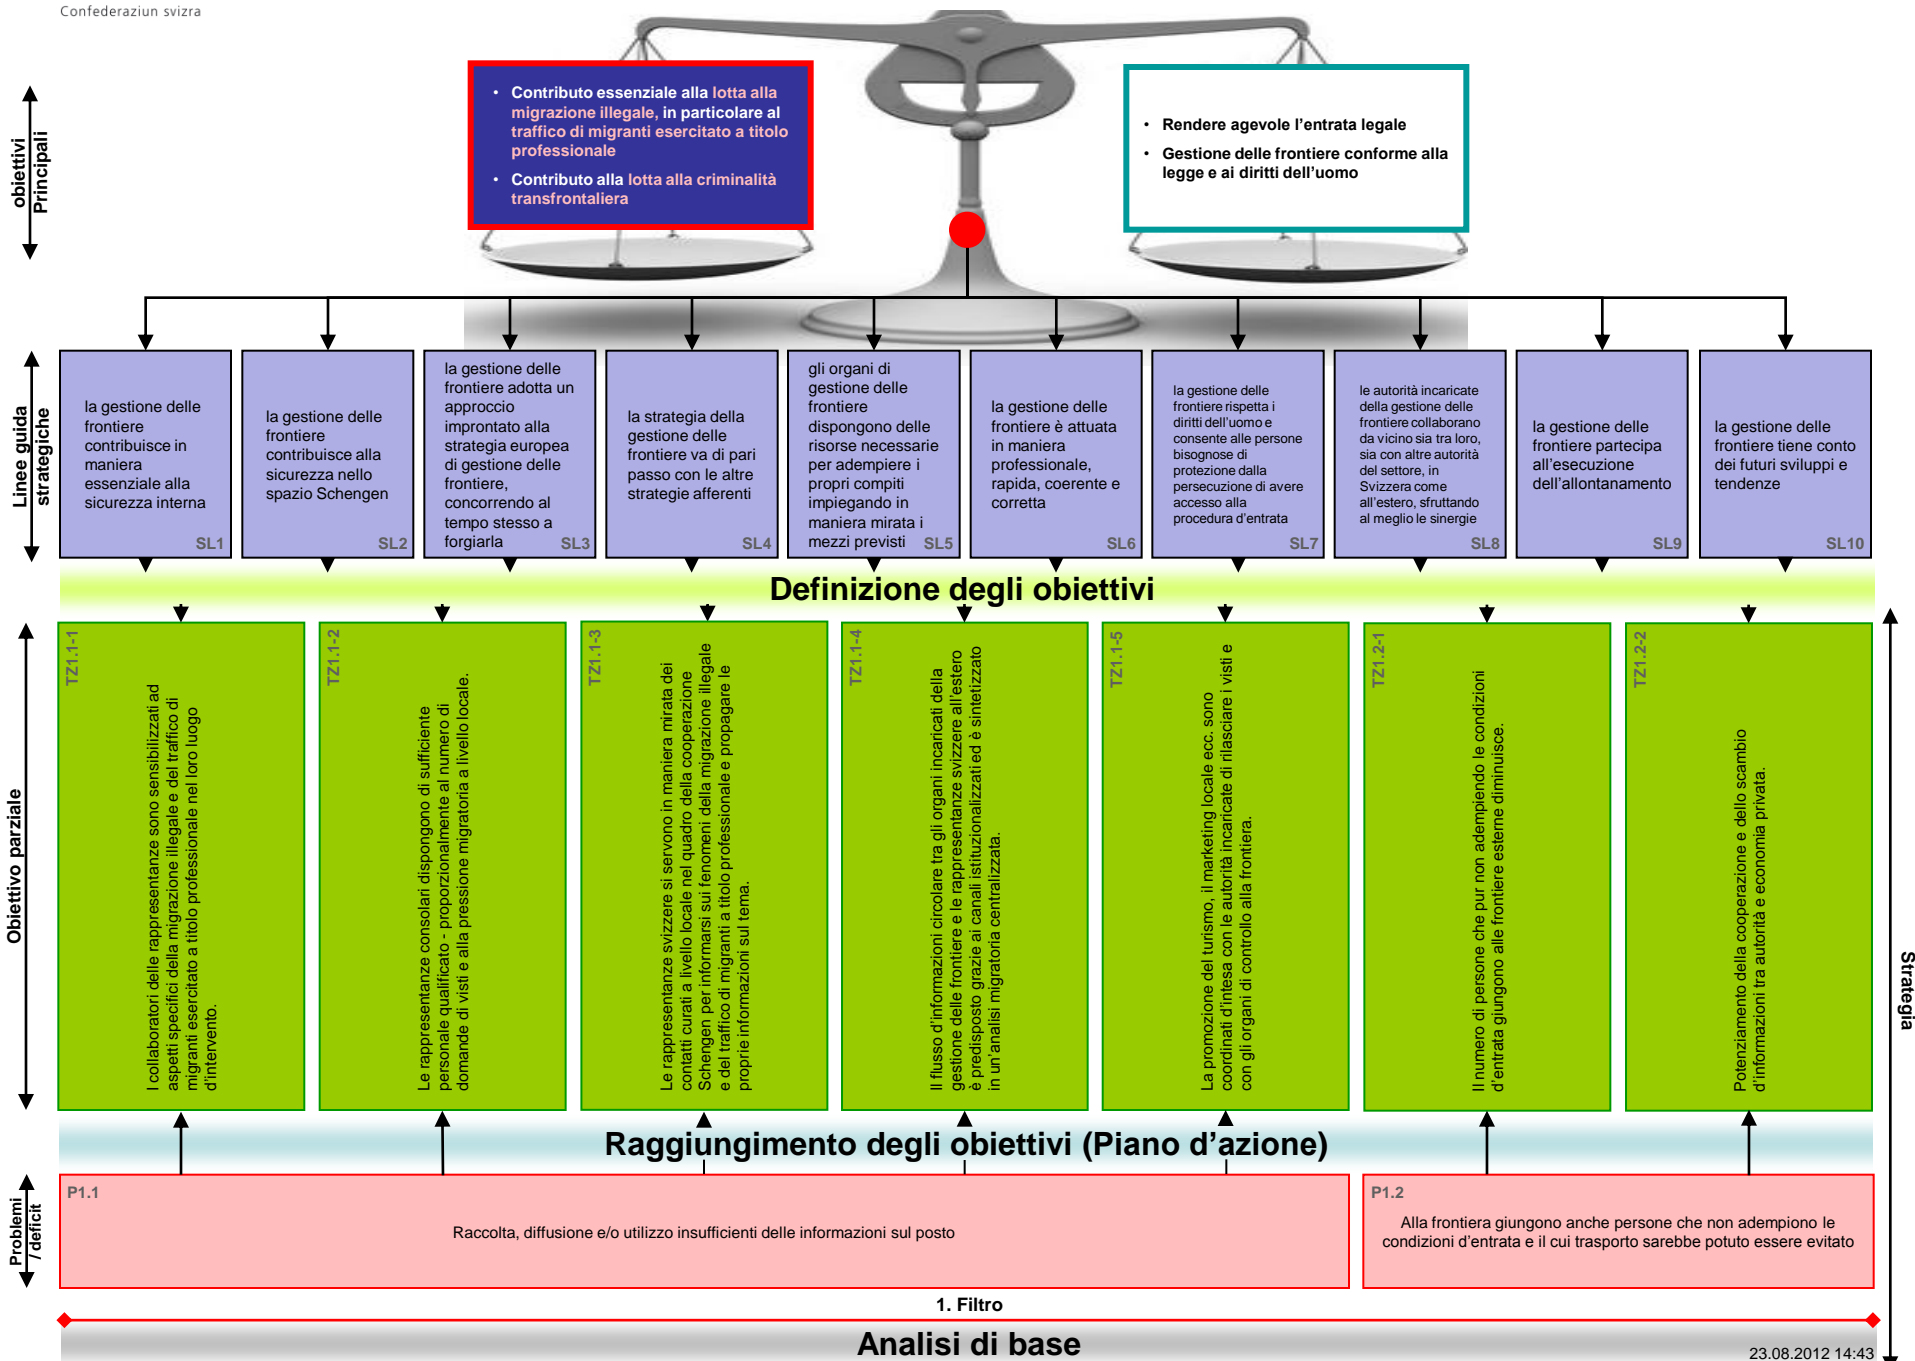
Confederaziun svizra

obiettivi Principali

• Contributo essenziale alla lotta alla migrazione illegale, in particolare al traffico di migranti esercitato a titolo professionale
• Contributo alla lotta alla criminalità transfrontaliera

• Rendere agevole l'entrata legale
• Gestione delle frontiere conforme alla legge e ai diritti dell'uomo

Linee guida strategiche

la gestione delle frontiere contribuisce in maniera essenziale alla sicurezza interna SL1

la gestione delle frontiere contribuisce alla sicurezza nello spazio Schengen SL2

la gestione delle frontiere adotta un approccio improntato alla strategia europea di gestione delle frontiere, concorrendo al tempo stesso a forgiarla SL3

la strategia della gestione delle frontiere va di pari passo con le altre strategie afferenti SL4

gli organi di gestione delle frontiere dispongono delle risorse necessarie per adempiere i propri compiti impiegando in maniera mirata i mezzi previsti SL5

la gestione delle frontiere è attuata in maniera professionale, rapida, coerente e corretta SL6

la gestione delle frontiere rispetta i diritti dell'uomo e consente alle persone bisognose di protezione dalla persecuzione di avere accesso alla procedura d'entrata SL7

le autorità incaricate della gestione delle frontiere collaborano da vicino sia tra loro, sia con altre autorità del settore, in Svizzera come all'estero, sfruttando al meglio le sinergie SL8

la gestione delle frontiere partecipa all'esecuzione dell'allontanamento SL9

la gestione delle frontiere tiene conto dei futuri sviluppi e tendenze SL10

Definizione degli obiettivi

Obiettivo parziale

TZ1.1-1 I collaboratori delle rappresentanze sono sensibilizzati ad aspetti specifici della migrazione illegale e del traffico di migranti esercitato a titolo professionale nel loro luogo d'intervento.

TZ1.1-2 Le rappresentanze consolari dispongono di sufficiente personale qualificato - proporzionalmente al numero di domande di visti e alla pressione migratoria a livello locale.

TZ1.1-3 Le rappresentanze svizzere si servono in maniera mirata dei contatti curati a livello locale nel quadro della cooperazione Schengen per informarsi sui fenomeni della migrazione illegale e del traffico di migranti a titolo professionale e propagare le proprie informazioni sul tema.

TZ1.1-4 Il flusso d'informazioni circolare tra gli organi incaricati della gestione delle frontiere e le rappresentanze svizzere all'estero è predisposto grazie ai canali istituzionalizzati ed è sintetizzato in un'analisi migratoria centralizzata.

TZ1.1-5 La promozione del turismo, il marketing locale ecc. sono coordinati d'intesa con le autorità incaricate di rilasciare i visti e con gli organi di controllo alla frontiera.

TZ1.2-1 Il numero di persone che pur non adempiendo le condizioni d'entrata giungono alle frontiere esterne diminuisce.

TZ1.2-2 Potenziamento della cooperazione e dello scambio d'informazioni tra autorità e economia privata.

Strategia

Raggiungimento degli obiettivi (Piano d'azione)

Problemi /deficit

P1.1
Raccolta, diffusione e/o utilizzo insufficienti delle informazioni sul posto

P1.2
Alla frontiera giungono anche persone che non adempiono le condizioni d'entrata e il cui trasporto sarebbe potuto essere evitato

1. Filtro

Analisi di base

23.08.2012 14:43